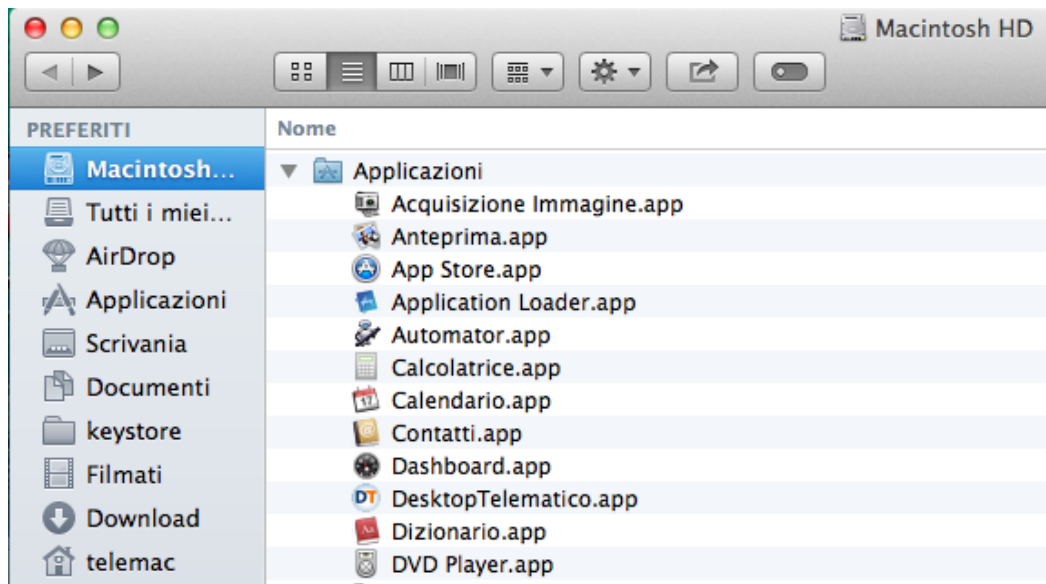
Macintosh HD

PREFERITI
Macintosh...
Tutti i miei...
AirDrop
Applicazioni
Scrivania
Documenti
keystore
Filmati
Download
telemac

Nome
Applicazioni
Acquisizione Immagine.app
Anteprima.app
App Store.app
Application Loader.app
Automator.app
Calcolatrice.app
Calendario.app
Contatti.app
Dashboard.app
DesktopTelematico.app
Dizionario.app
DVD Player.app